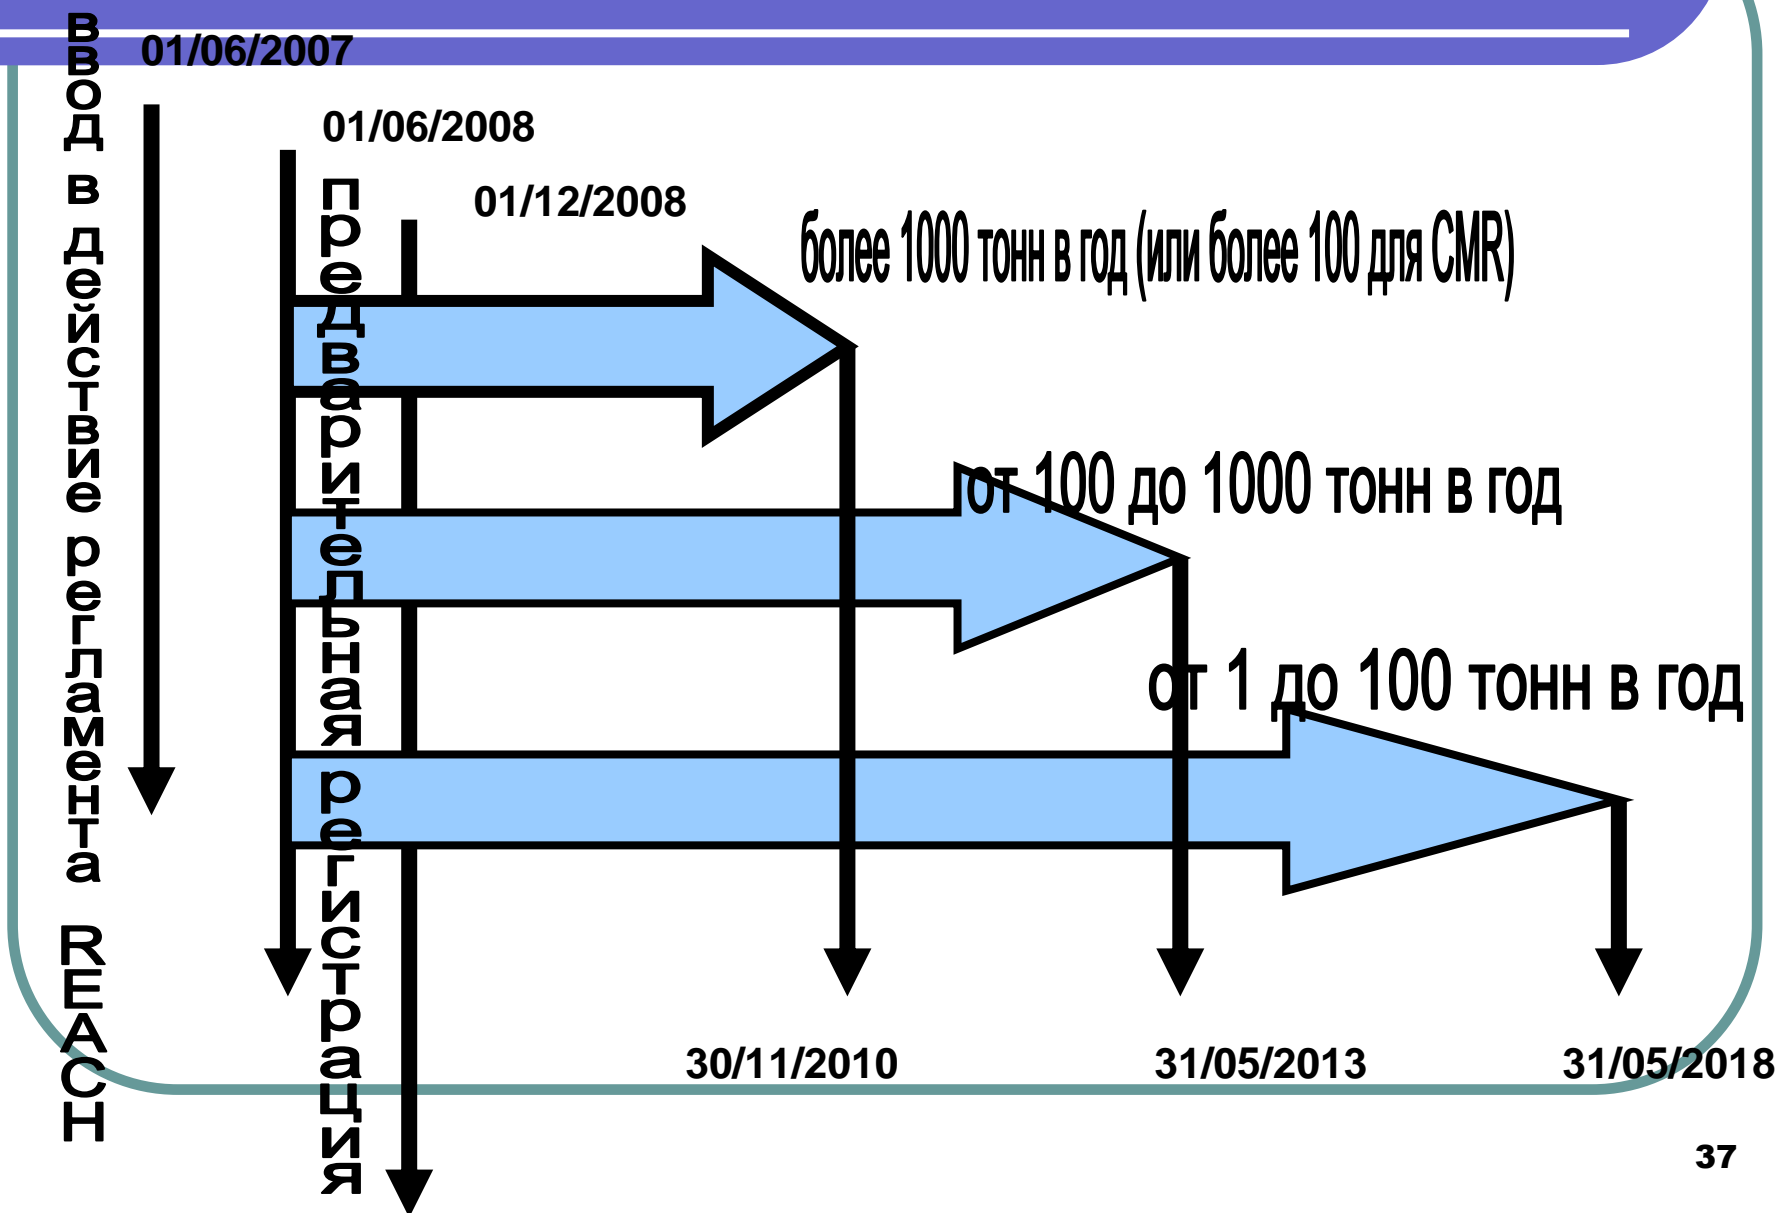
ввод в действие регламента REACH

01/06/2007

01/06/2008

предварительная регистрация

01/12/2008

более 1000 тонн в год (или более 100 для CMR)

от 100 до 1000 тонн в год

от 1 до 100 тонн в год

30/11/2010

31/05/2013

31/05/2018

37